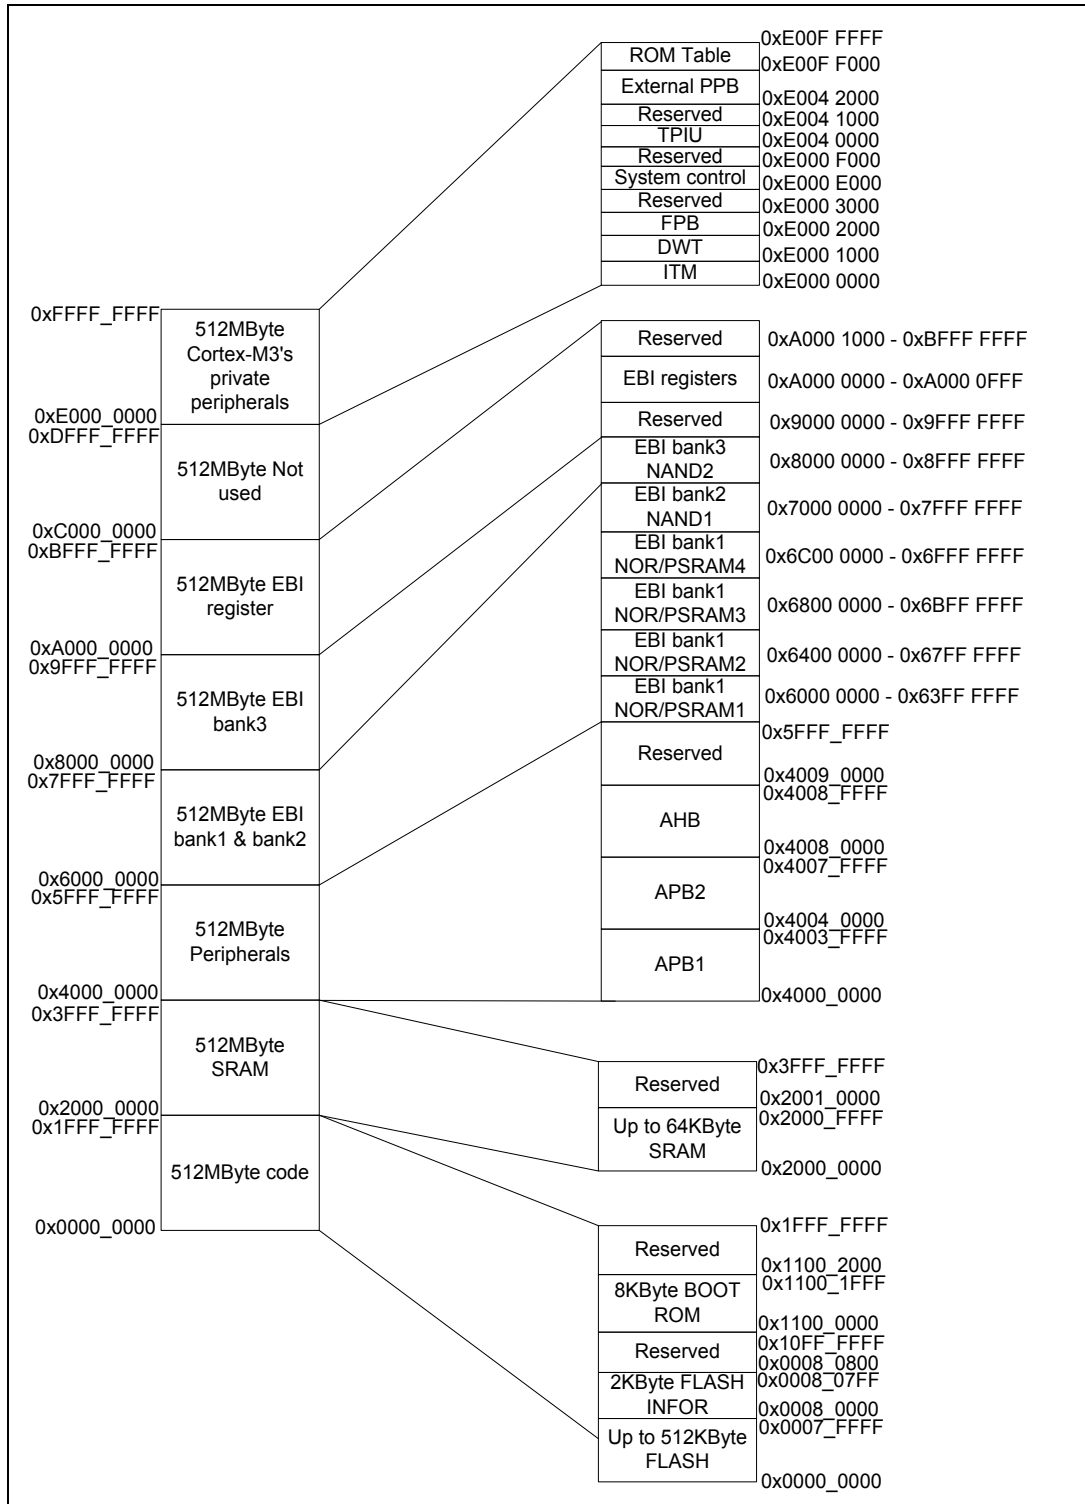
ROM Table
External PPB
Reserved
TPIU
Reserved
System control
Reserved
FPB
DWT
ITM

0xE00F FFFF
0xE00F F000
0xE004 2000
0xE004 1000
0xE004 0000
0xE000 F000
0xE000 E000
0xE000 3000
0xE000 2000
0xE000 1000
0xE000 0000

0xFFFF_FFFF
512MByte Cortex-M3's private peripherals
0xE000_0000
0xDFFF_FFFF
512MByte Not used
0xC000_0000
0xBFFF_FFFF
512MByte EBI register
0xA000_0000
0x9FFF_FFFF
512MByte EBI bank3
0x8000_0000
0x7FFF_FFFF
512MByte EBI bank1 & bank2
0x6000_0000
0x5FFF_FFFF
512MByte Peripherals
0x4000_0000
0x3FFF_FFFF
512MByte SRAM
0x2000_0000
0x1FFF_FFFF
512MByte code
0x0000_0000

Reserved 0xA000 1000 - 0xBFFF FFFF
EBI registers 0xA000 0000 - 0xA000 0FFF
Reserved 0x9000 0000 - 0x9FFF FFFF
EBI bank3 NAND2 0x8000 0000 - 0x8FFF FFFF
EBI bank2 NAND1 0x7000 0000 - 0x7FFF FFFF
EBI bank1 NOR/PSRAM4 0x6C00 0000 - 0x6FFF FFFF
EBI bank1 NOR/PSRAM3 0x6800 0000 - 0x6BFF FFFF
EBI bank1 NOR/PSRAM2 0x6400 0000 - 0x67FF FFFF
EBI bank1 NOR/PSRAM1 0x6000 0000 - 0x63FF FFFF

0x5FFF_FFFF
Reserved
0x4009_0000
0x4008_FFFF
AHB
0x4008_0000
0x4007_FFFF
APB2
0x4004_0000
0x4003_FFFF
APB1
0x4000_0000

0x3FFF_FFFF
Reserved
0x2001_0000
0x2000_FFFF
Up to 64KByte SRAM
0x2000_0000

0x1FFF_FFFF
Reserved
0x1100_2000
0x1100_1FFF
8KByte BOOT ROM
0x1100_0000
0x10FF_FFFF
Reserved
0x0008_0800
0x0008_07FF
2KByte FLASH INFOR
0x0008_0000
0x0007_FFFF
Up to 512KByte FLASH
0x0000_0000